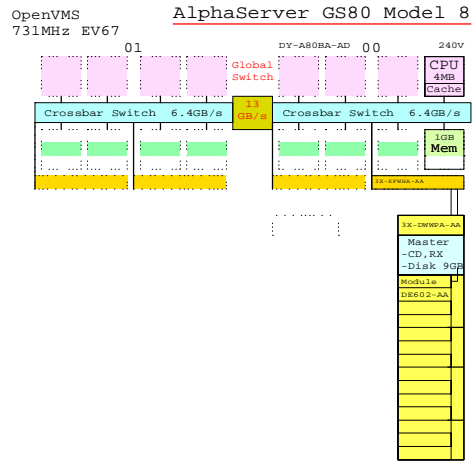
OpenVMS
731MHz EV67

AlphaServer GS80 Model 8

01

DY-A80BA-AD

00

240V

Global Switch

CPU
4MB
Cache

Crossbar Switch 6.4GB/s

13 GB/s

Crossbar Switch 6.4GB/s

1GB
Mem

3X-KFHBA-AA

3X-DWWPA-AA

Master
-CD,RX
-Disk 9GB

Module

DE602-AA